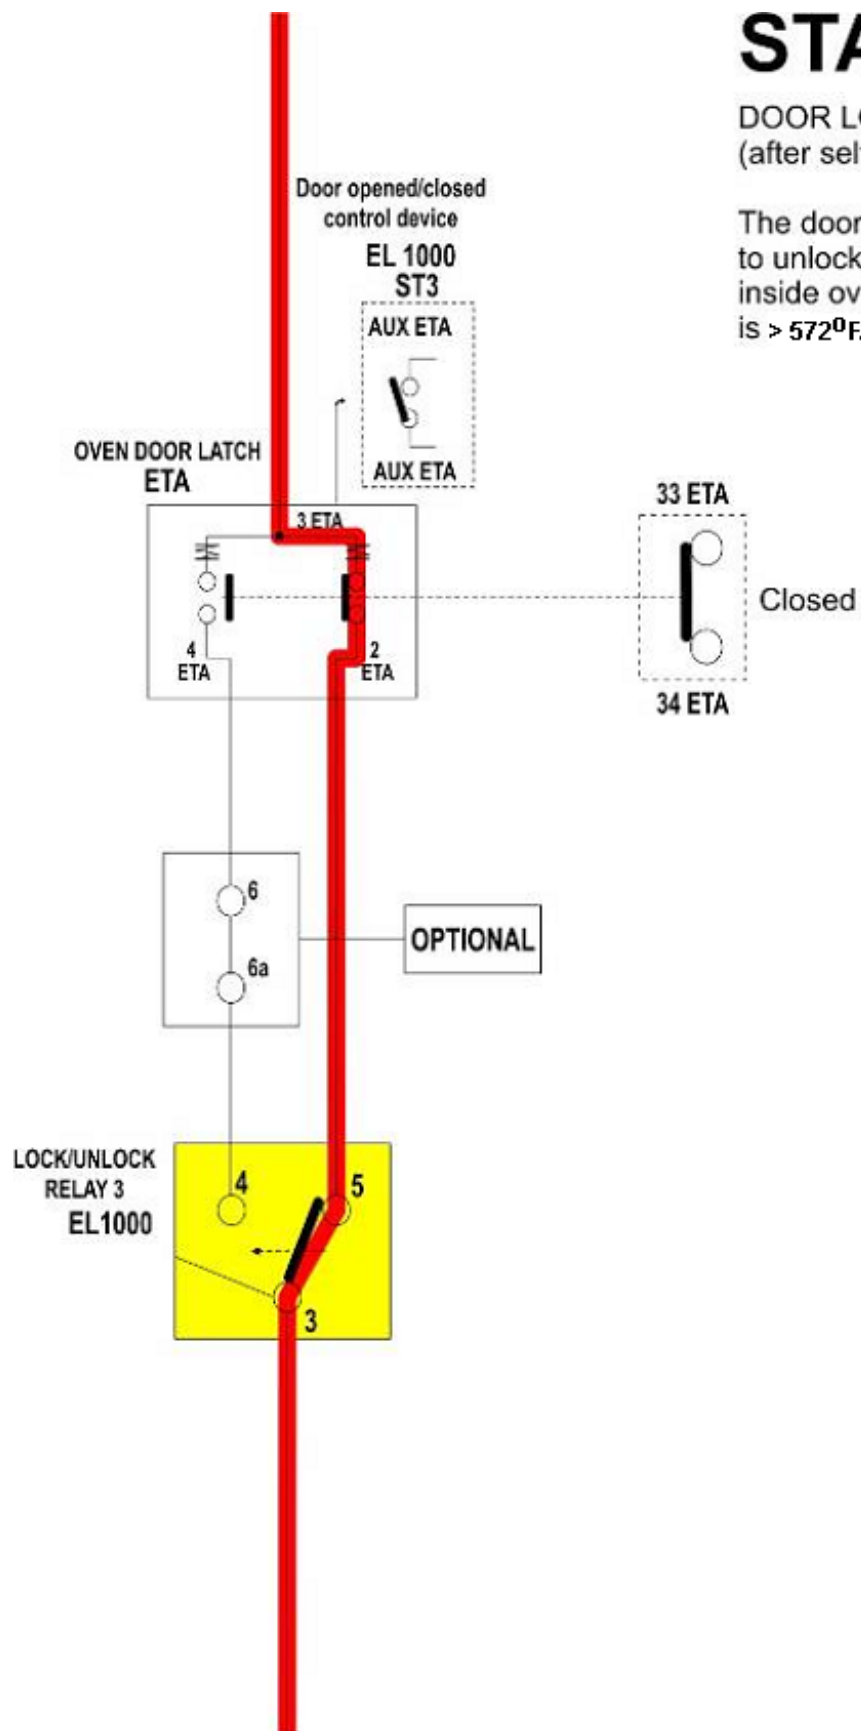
STA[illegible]

DOOR LO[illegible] (after sel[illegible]

The door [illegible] to unlock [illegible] inside ov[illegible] is > 572$^{o}$F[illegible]

Door opened/closed control device

EL 1000 ST3

AUX ETA

AUX ETA

OVEN DOOR LATCH ETA

3 ETA

4 ETA

2 ETA

33 ETA

Closed

34 ETA

6

6a

OPTIONAL

LOCK/UNLOCK RELAY 3 EL1000

4

5

3